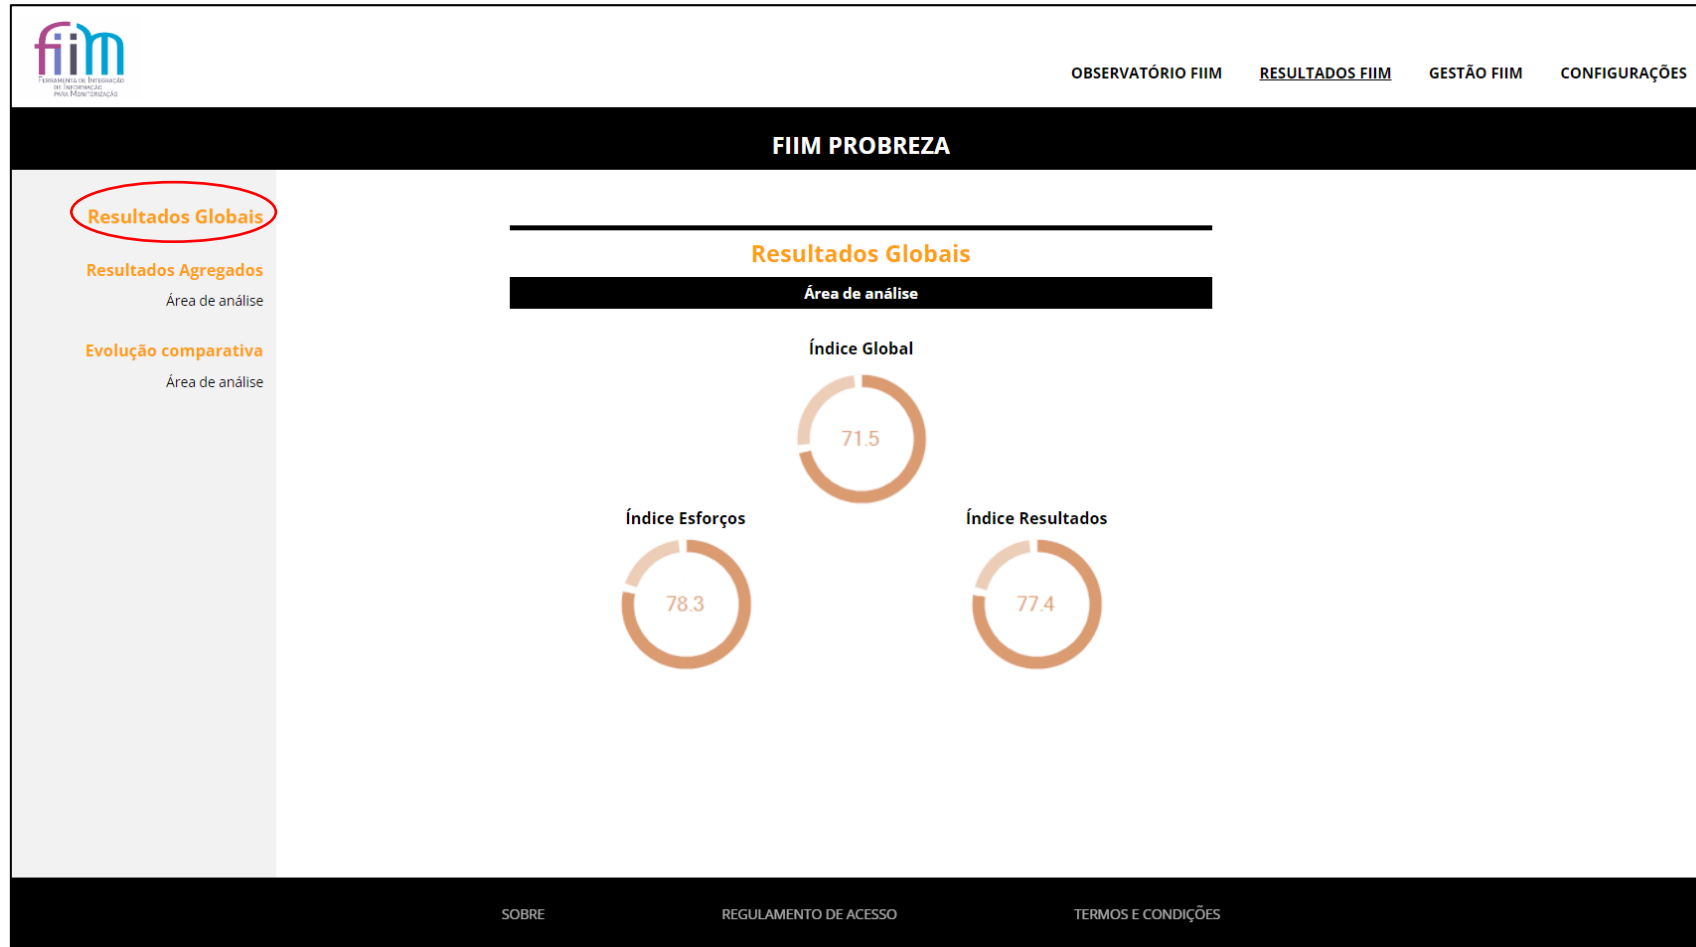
fiim
Ferramenta de Integração de Informação para Monitorização

OBSERVATÓRIO FIIM RESULTADOS FIIM GESTÃO FIIM CONFIGURAÇÕES

FIIM PROBREZA

Resultados Globais

Resultados Agregados
Área de análise

Evolução comparativa
Área de análise

Resultados Globais

Área de análise

Índice Global
71.5

Índice Esforços
78.3

Índice Resultados
77.4

SOBRE REGULAMENTO DE ACESSO TERMOS E CONDIÇÕES